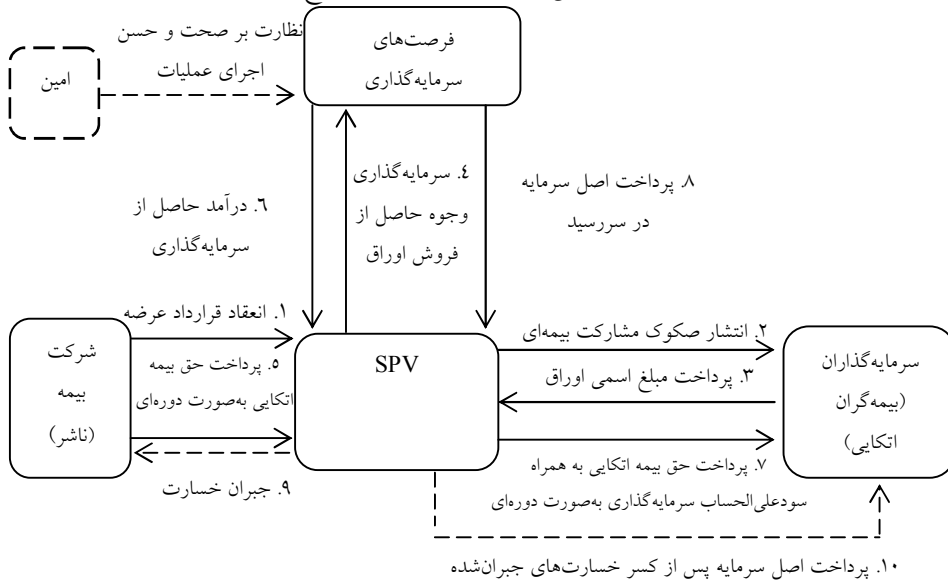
نظارت بر صحت و حسن اجرای عملیات

امین

فرصت‌های سرمایه‌گذاری

۶. درآمد حاصل از سرمایه‌گذاری

۴. سرمایه‌گذاری وجوه حاصل از فروش اوراق

۸. پرداخت اصل سرمایه در سررسید

۱. انعقاد قرارداد عرضه

شرکت بیمه (ناشر)

۵. پرداخت حق بیمه اتکایی به‌صورت دوره‌ای

SPV

۲. انتشار صکوک مشارکت بیمه‌ای

۳. پرداخت مبلغ اسمی اوراق

سرمایه‌گذاران (بیمه‌گران اتکایی)

۷. پرداخت حق بیمه اتکایی به همراه سودعلی‌الحساب سرمایه‌گذاری به‌صورت دوره‌ای

۹. جبران خسارت

۱۰. پرداخت اصل سرمایه پس از کسر خسارت‌های جبران‌شده